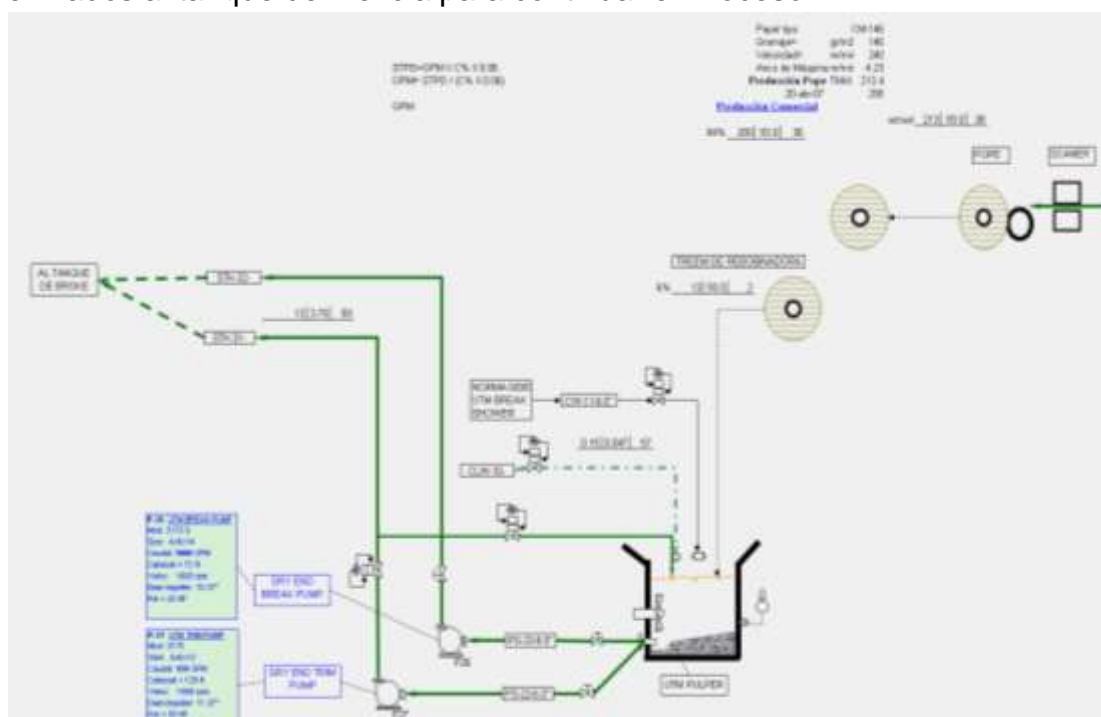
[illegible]

Papel tipo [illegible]
Gramaje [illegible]
Velocidad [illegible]
Ancho de Máquina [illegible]
Producción Papel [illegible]
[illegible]
Producción Comercial

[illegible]

POPE
SCANER

AL TANQUE DE BROKE

TREN DE REBOBINADORA

NORMA DESE UTM BREAK SHOWER

DRY END BREAK PUMP

DRY END TRIM PUMP

UTM PULPER